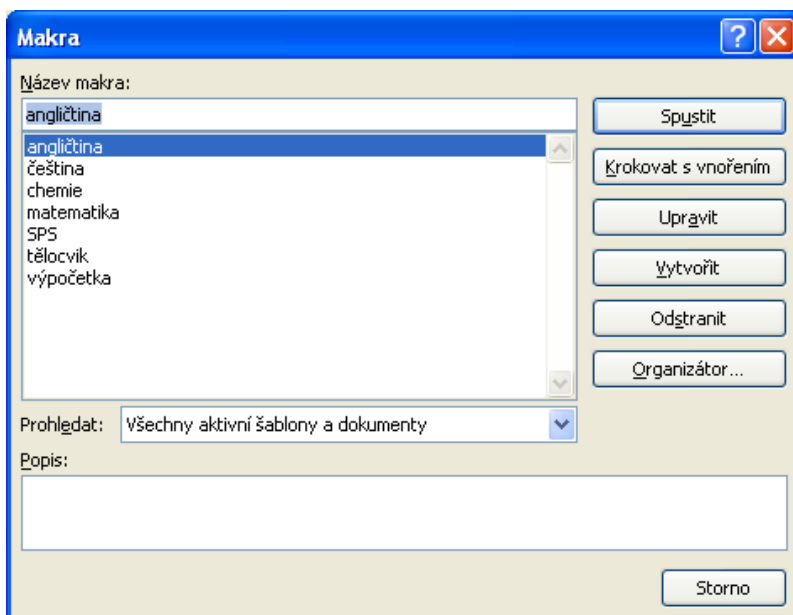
Makra

Název makra:

angličtina

angličtina
čeština
chemie
matematika
SPS
tělocvik
výpočetka

Spustit

Krokovat s vnořením

Upravit

Vytvořit

Odstranit

Organizátor...

Prohledat: Všechny aktivní šablony a dokumenty

Popis:

Storno